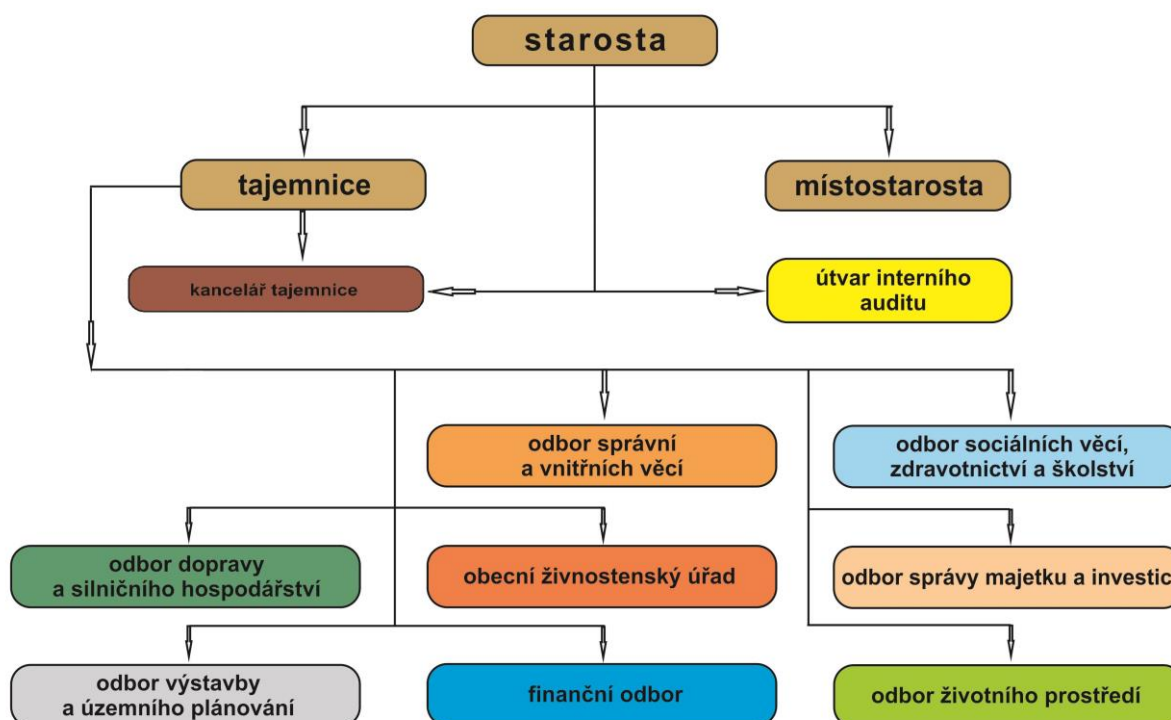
starosta

tajemnice

místostarosta

kancelář tajemnice

útvar interního auditu

odbor správní a vnitřních věcí

odbor sociálních věcí, zdravotnictví a školství

odbor dopravy a silničního hospodářství

obecní živnostenský úřad

odbor správy majetku a investic

odbor výstavby a územního plánování

finanční odbor

odbor životního prostředí